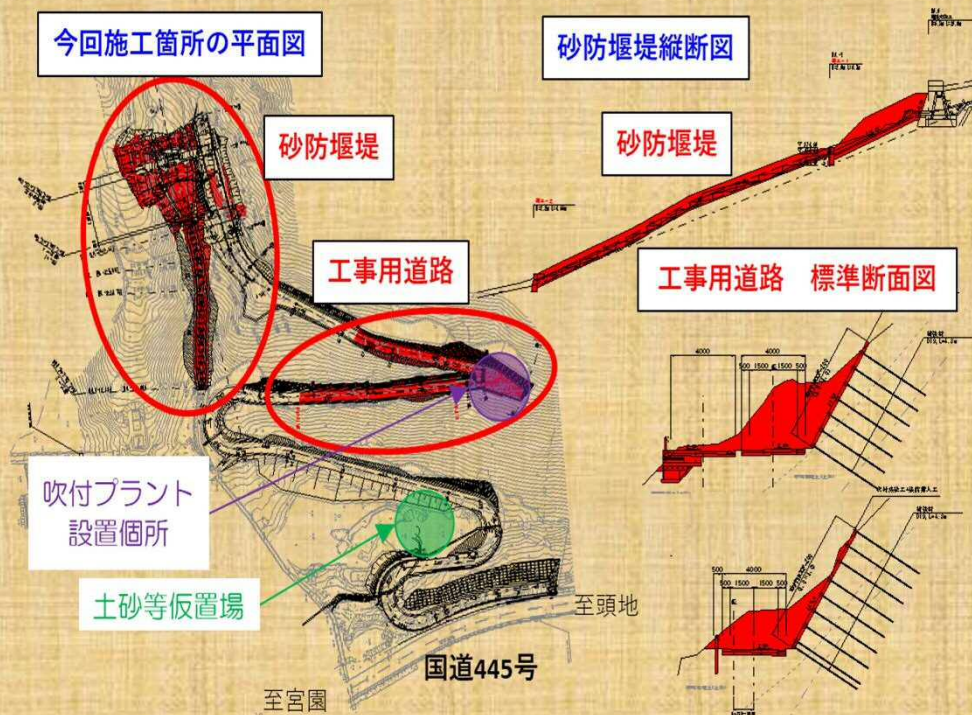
今回施工箇所の平面図

砂防堰堤縦断図

砂防堰堤

砂防堰堤

工事用道路

工事用道路　標準断面図

4000

4000

500 1500 1500 500

500 1500 1500 500

4000

吹付プラント
設置個所

土砂等仮置場

至頭地

国道445号

至宮園